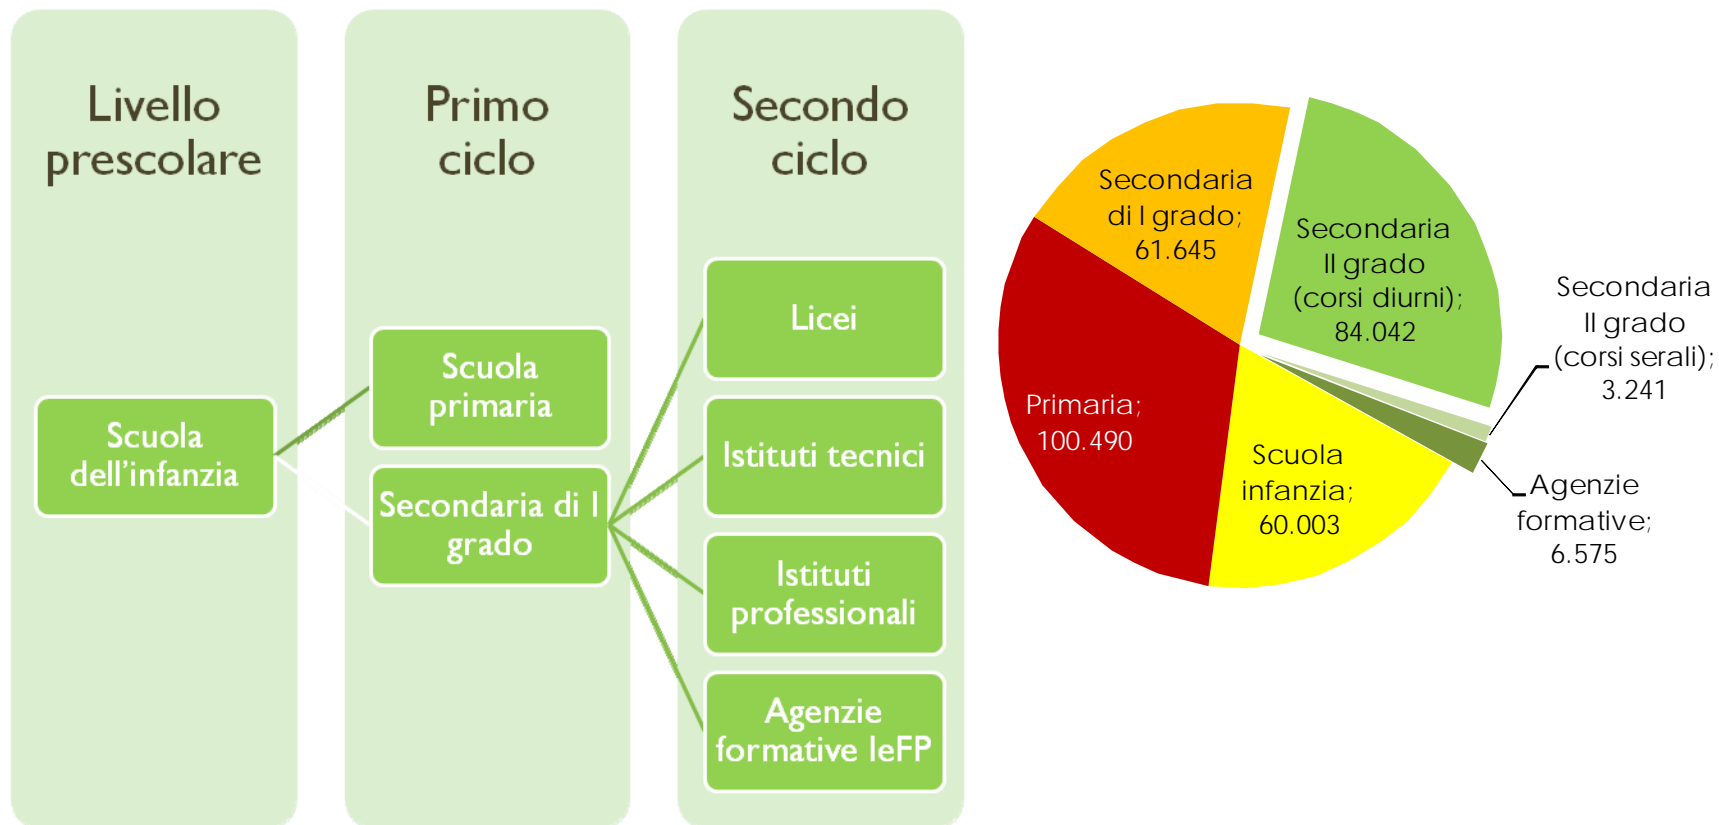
Livello prescolare

Scuola dell'infanzia

Primo ciclo

Scuola primaria

Secondaria di I grado

Secondo ciclo

Licei

Istituti tecnici

Istituti professionali

Agenzie formative IeFP

Secondaria di I grado; 61.645

Secondaria II grado (corsi diurni); 84.042

Secondaria II grado (corsi serali); 3.241

Primaria; 100.490

Scuola infanzia; 60.003

Agenzie formative; 6.575